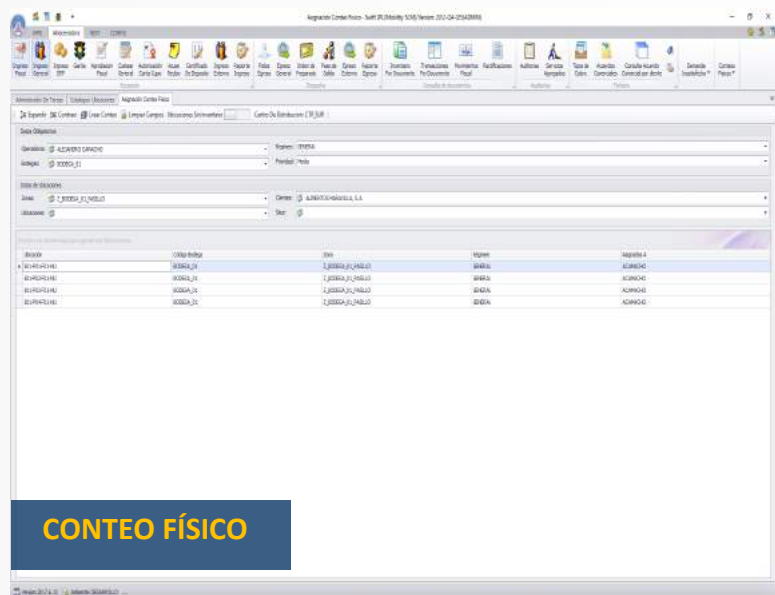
Asignación Conteo Físico - Swift 3PL Mobility SCM Versión 2012-04-05

Almacenes

Administrador De Tareas | Catálogos Ubicaciones | Asignación Conteo Físico

Expandir | Contraer | Crear Conteo | Limpiar Campos | Ubicaciones Simultaneas | Cambio De Distribución | F_TP_SUR

Datos Obligatorios

Operadores: ALEJANDRO CAMACHO
Régimen: GENERAL
Bodegas: BODEGA_01
Prioridad: Media

Datos de Ubicaciones

Zonas: Z_BODEGA_01_PASILLO
Clientes: ALIMENTOS MEXICANOS, S.A.
Ubicaciones:
Sku:

| Ubicación | Código Bodega | Zona | Régimen | Asignados A |
|---|---|---|---|---|
| B01-P01-F01-N1 | BODEGA_01 | Z_BODEGA_01_PASILLO | GENERAL | ACAMACHO |
| B01-P01-F01-N1 | BODEGA_01 | Z_BODEGA_01_PASILLO | GENERAL | ACAMACHO |
| B01-P01-F01-N1 | BODEGA_01 | Z_BODEGA_01_PASILLO | GENERAL | ACAMACHO |
| B01-P01-F01-N1 | BODEGA_01 | Z_BODEGA_01_PASILLO | GENERAL | ACAMACHO |

CONTEO FÍSICO